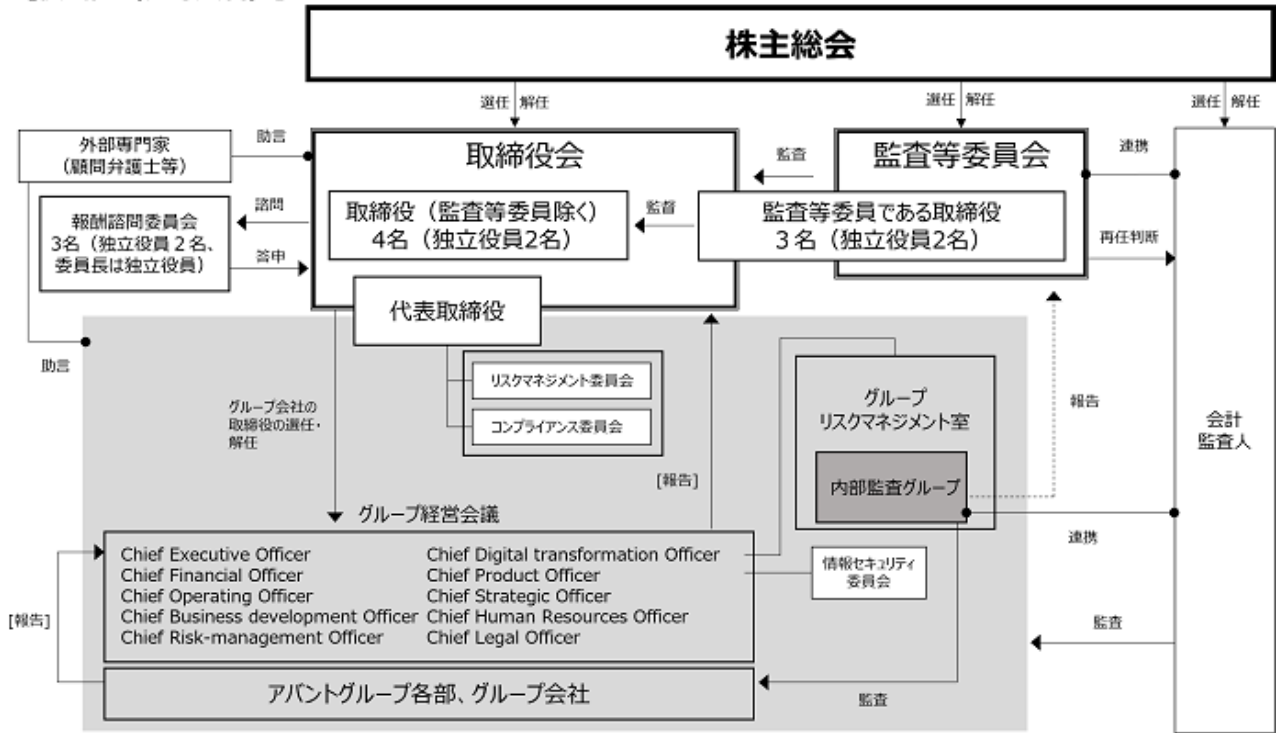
株主総会

選任 解任

選任 解任

選任 解任

外部専門家
（顧問弁護士等）

助言

取締役会

監査

監査等委員会

連携

報酬諮問委員会
3名（独立役員２名、
委員長は独立役員）

諮問

答申

取締役（監査等委員除く）
4名（独立役員2名）

監督

監査等委員である取締役
３名（独立役員2名）

再任判断

代表取締役

助言

リスクマネジメント委員会

コンプライアンス委員会

グループ会社の取締役の選任・解任

グループ
リスクマネジメント室

報告

会計
監査人

[報告]

内部監査グループ

グループ経営会議

連携

Chief Executive Officer
Chief Financial Officer
Chief Operating Officer
Chief Business development Officer
Chief Risk-management Officer

Chief Digital transformation Officer
Chief Product Officer
Chief Strategic Officer
Chief Human Resources Officer
Chief Legal Officer

情報セキュリティ
委員会

[報告]

監査

アバントグループ各部、グループ会社

監査